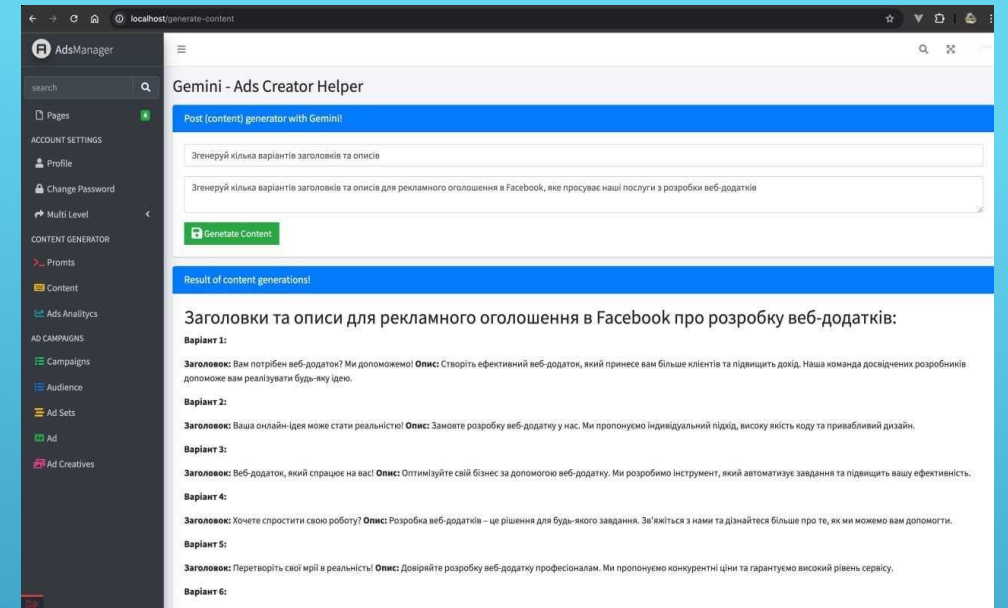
localhost/generate-content

AdsManager

search

Pages 4

ACCOUNT SETTINGS

Profile

Change Password

Multi Level

CONTENT GENERATOR

Promts

Content

Ads Analitycs

AD CAMPAIGNS

Campaigns

Audience

Ad Sets

Ad

Ad Creatives

Gemini - Ads Creator Helper

Post (content) generator with Gemini!

Згенеруй кілька варіантів заголовків та описів

Згенеруй кілька варіантів заголовків та описів для рекламного оголошення в Facebook, яке просуває наші послуги з розробки веб-додатків

Genetate Content

Result of content generations!

Заголовки та описи для рекламного оголошення в Facebook про розробку веб-додатків:

Варіант 1:

Заголовок: Вам потрібен веб-додаток? Ми допоможемо! Опис: Створіть ефективний веб-додаток, який принесе вам більше клієнтів та підвищить дохід. Наша команда досвідчених розробників допоможе вам реалізувати будь-яку ідею.

Варіант 2:

Заголовок: Ваша онлайн-ідея може стати реальністю! Опис: Замовте розробку веб-додатку у нас. Ми пропонуємо індивідуальний підхід, високу якість коду та привабливий дизайн.

Варіант 3:

Заголовок: Веб-додаток, який спрацює на вас! Опис: Оптимізуйте свій бізнес за допомогою веб-додатку. Ми розробимо інструмент, який автоматизує завдання та підвищить вашу ефективність.

Варіант 4:

Заголовок: Хочете спростити свою роботу? Опис: Розробка веб-додатків – це рішення для будь-якого завдання. Зв'яжіться з нами та дізнайтеся більше про те, як ми можемо вам допомогти.

Варіант 5:

Заголовок: Перетворіть свої мрії в реальність! Опис: Довіряйте розробку веб-додатку професіоналам. Ми пропонуємо конкурентні ціни та гарантуємо високий рівень сервісу.

Варіант 6: